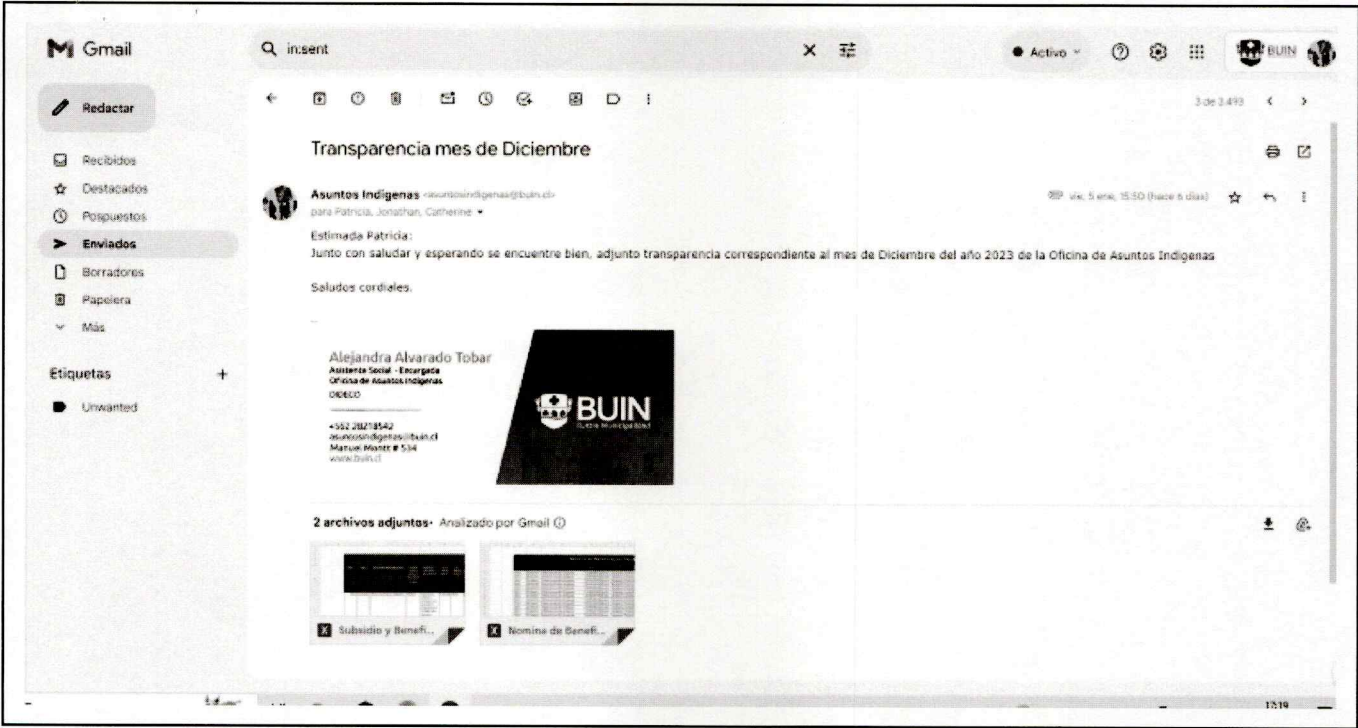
Gmail

in:sent

Activo

BUIN

Redactar

Recibidos
Destacados
Pospuestos
Enviados
Borradores
Papelera
Más

Etiquetas +
Unwanted

3 de 3.493

Transparencia mes de Diciembre

Asuntos Indigenas <asuntosindigenas@buin.cl>
para Patricia, Jonathan, Catherine

vie, 5 ene, 15:50 (hace 6 días)

Estimada Patricia:
Junto con saludar y esperando se encuentre bien, adjunto transparencia correspondiente al mes de Diciembre del año 2023 de la Oficina de Asuntos Indigenas

Saludos cordiales.

--

Alejandra Alvarado Tobar
Asistente Social - Encargada
Oficina de Asuntos Indigenas
DIDECO

+562 28218542
asuntosindigenas@buin.cl
Manuel Montt # 534
www.buin.cl

BUIN
Ilustre Municipalidad

2 archivos adjuntos · Analizado por Gmail

Subsidio y Benefi...
Nomina de Benefi...

13:19